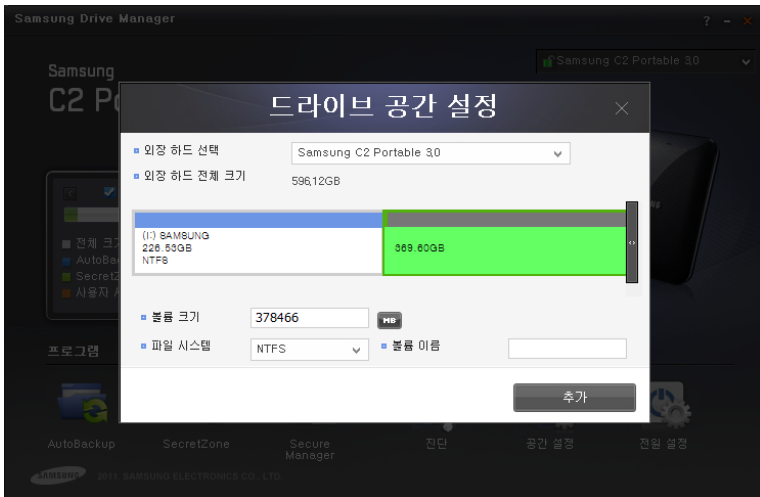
Samsung Drive Manager

? - ×

Samsung C2 Portable 3.0

Samsung

C2 P

드라이브 공간 설정

■ 외장 하드 선택

Samsung C2 Portable 3.0

■ 외장 하드 전체 크기

596.12GB

(I:) SAMSUNG
226.53GB
NTFS

369.60GB

■ 전체 크
■ AutoBac
■ Secret
■ 사용자 :

■ 볼륨 크기

378466

MB

■ 파일 시스템

NTFS

■ 볼륨 이름

추가

프로그램

AutoBackup

SecretZone

Secure Manager

진단

공간 설정

전원 설정

SAMSUNG 2011 SAMSUNG ELECTRONICS CO., LTD.